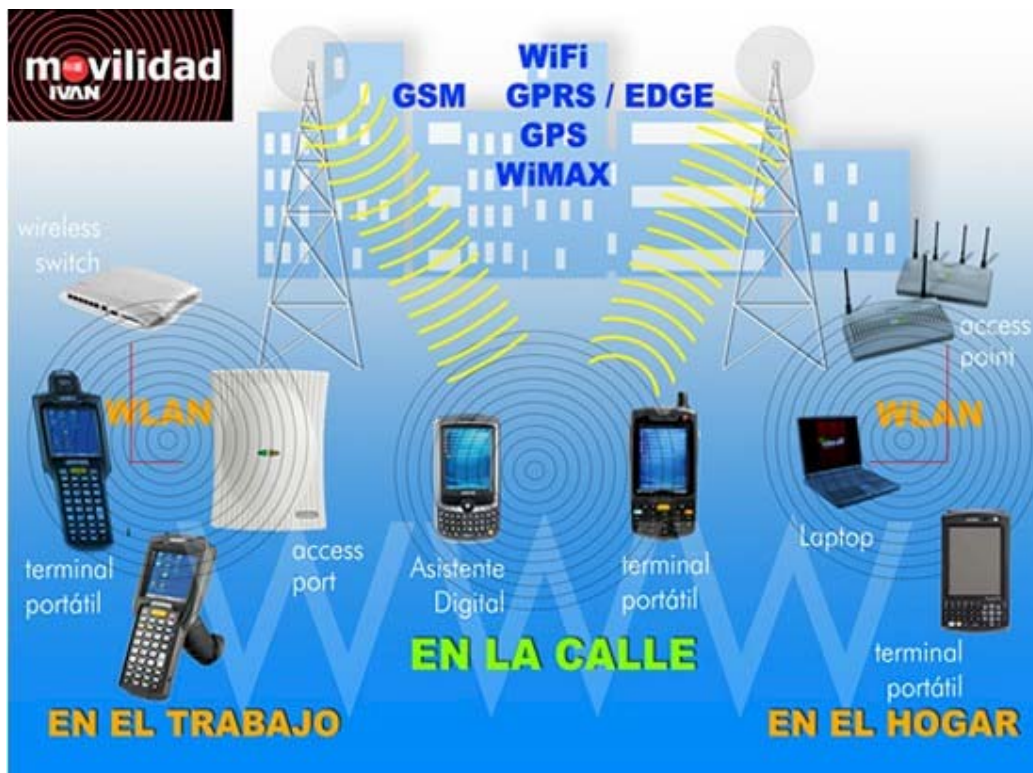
movilidad
IVAN

WiFi
GSM GPRS / EDGE
GPS
WiMAX

wireless switch

access point

WLAN

WLAN

terminal portátil

access port

Asistente Digital

terminal portátil

Laptop

terminal portátil

EN LA CALLE

EN EL TRABAJO

EN EL HOGAR